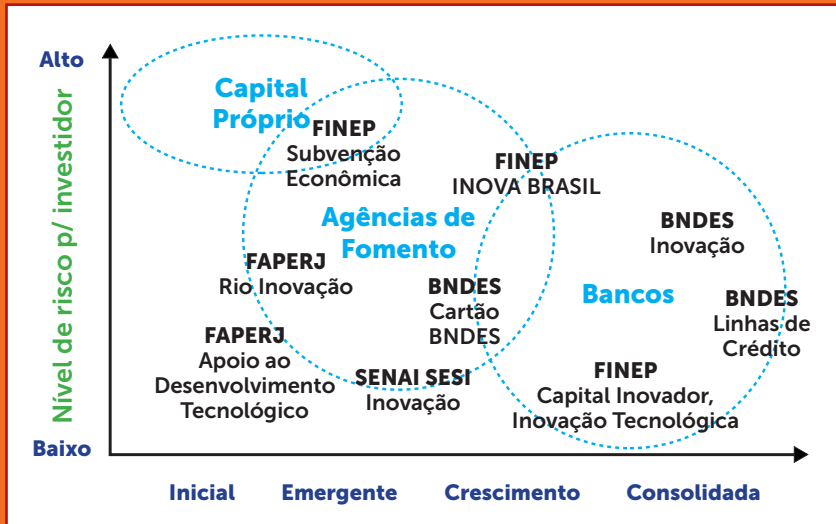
Alto

Nível de risco p/ investidor

Baixo

Capital Próprio

FINEP
Subvenção Econômica

FINEP
INOVA BRASIL

Agências de Fomento

BNDES
Inovação

FAPERJ
Rio Inovação

BNDES
Cartão BNDES

Bancos

BNDES
Linhas de Crédito

FAPERJ
Apoio ao Desenvolvimento Tecnológico

SENAI SESI
Inovação

FINEP
Capital Inovador, Inovação Tecnológica

Inicial

Emergente

Crescimento

Consolidada